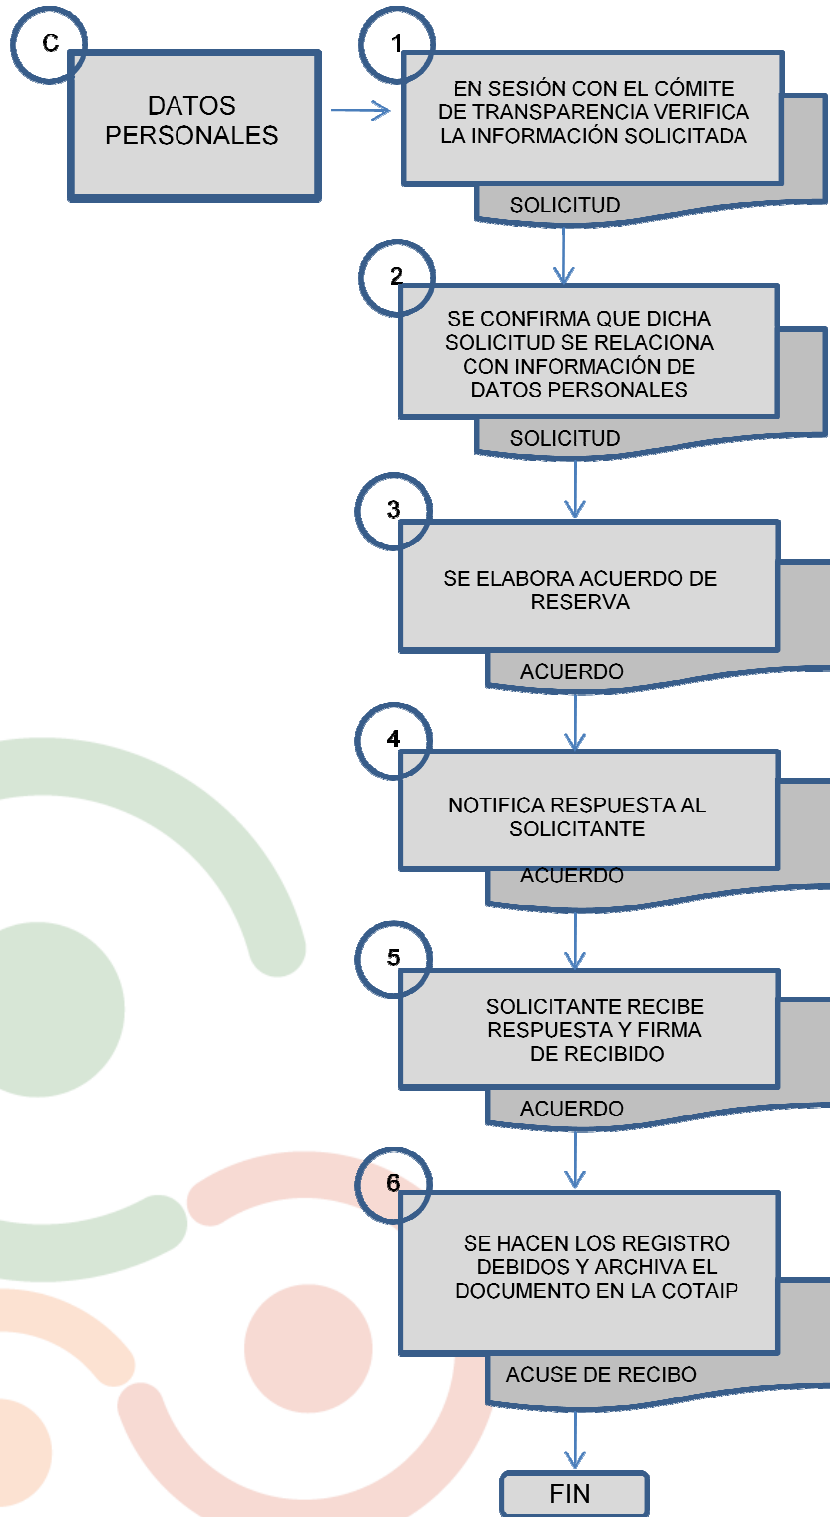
C

DATOS PERSONALES

1

EN SESIÓN CON EL CÓMITE DE TRANSPARENCIA VERIFICA LA INFORMACIÓN SOLICITADA

SOLICITUD

2

SE CONFIRMA QUE DICHA SOLICITUD SE RELACIONA CON INFORMACIÓN DE DATOS PERSONALES

SOLICITUD

3

SE ELABORA ACUERDO DE RESERVA

ACUERDO

4

NOTIFICA RESPUESTA AL SOLICITANTE

ACUERDO

5

SOLICITANTE RECIBE RESPUESTA Y FIRMA DE RECIBIDO

ACUERDO

6

SE HACEN LOS REGISTRO DEBIDOS Y ARCHIVA EL DOCUMENTO EN LA COTAIP

ACUSE DE RECIBO

FIN